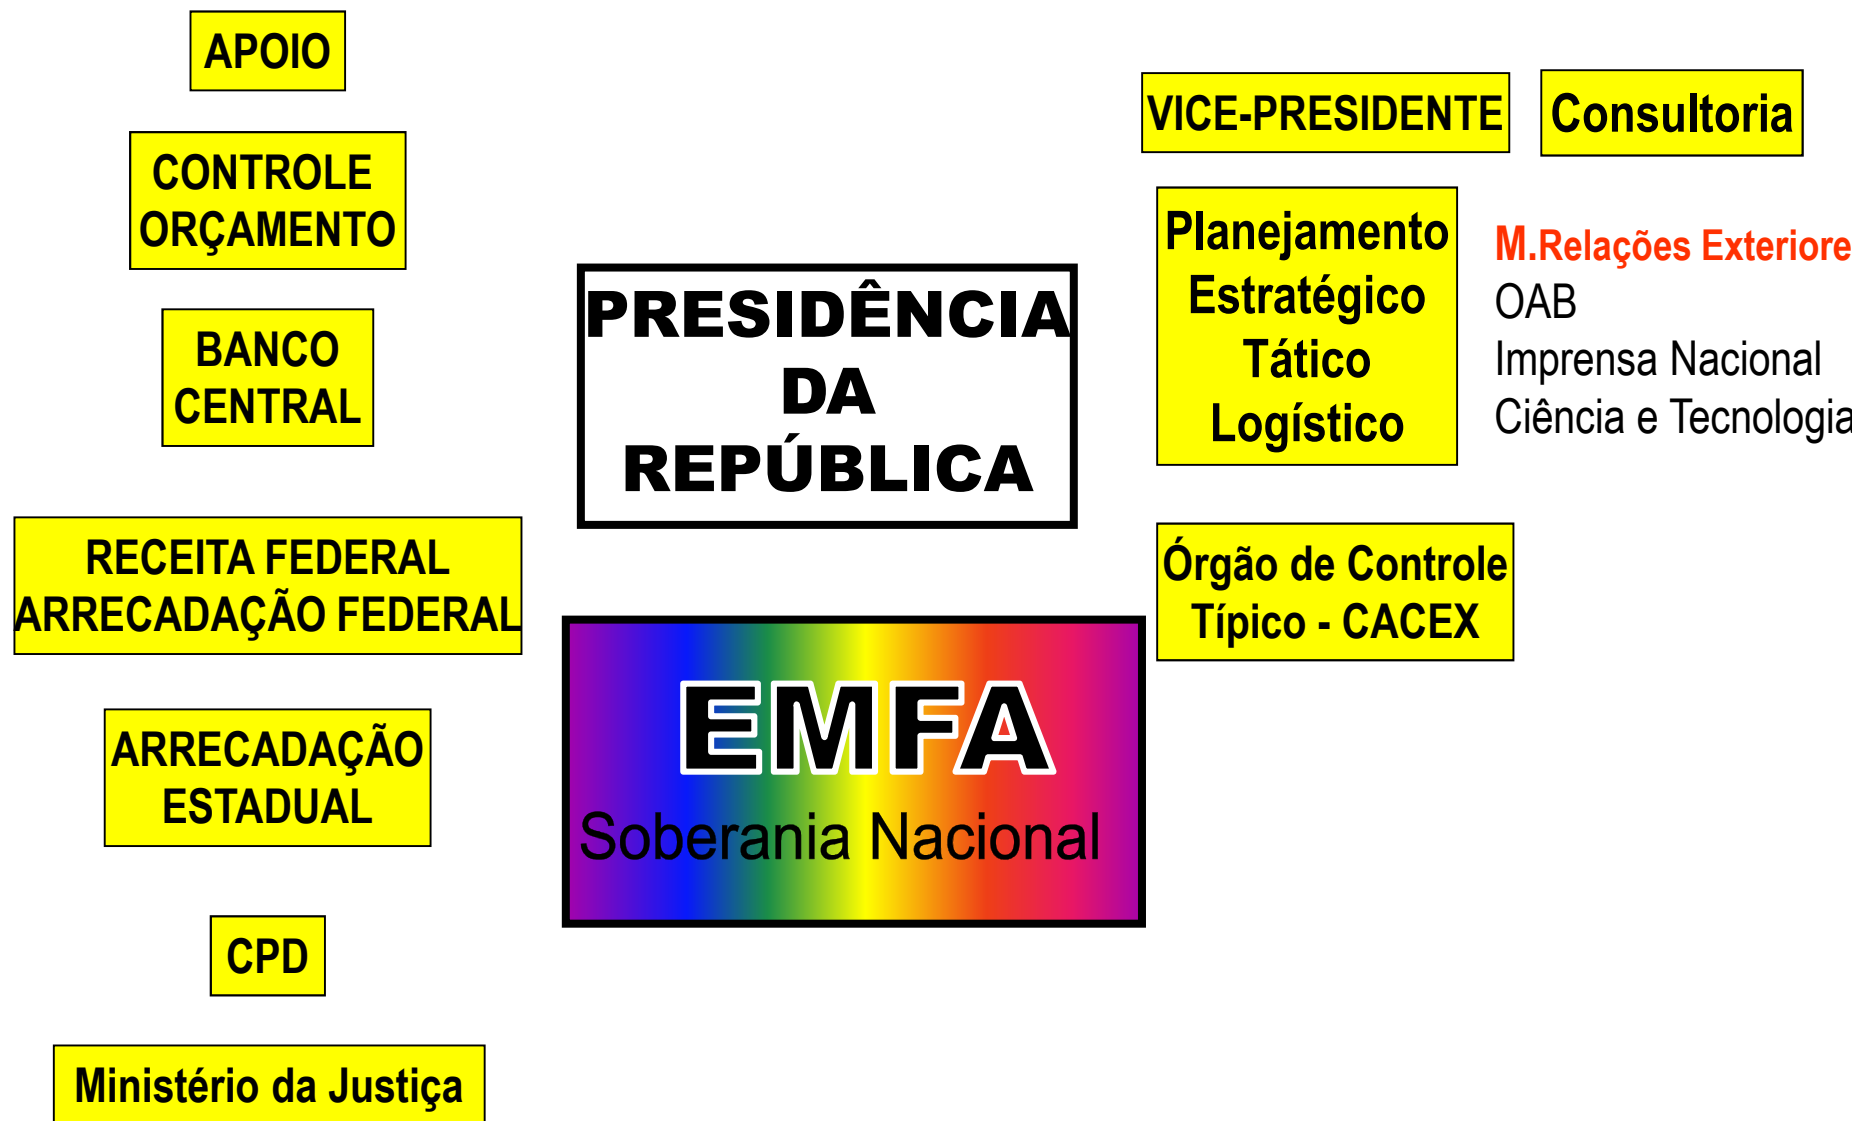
APOIO

CONTROLE ORÇAMENTO

BANCO CENTRAL

RECEITA FEDERAL ARRECADAÇÃO FEDERAL

ARRECADAÇÃO ESTADUAL

CPD

Ministério da Justiça

PRESIDÊNCIA DA REPÚBLICA

EMFA
Soberania Nacional

VICE-PRESIDENTE

Consultoria

Planejamento Estratégico Tático Logístico

M.Relações Exteriore
OAB
Imprensa Nacional
Ciência e Tecnologia

Órgão de Controle Típico - CACEX